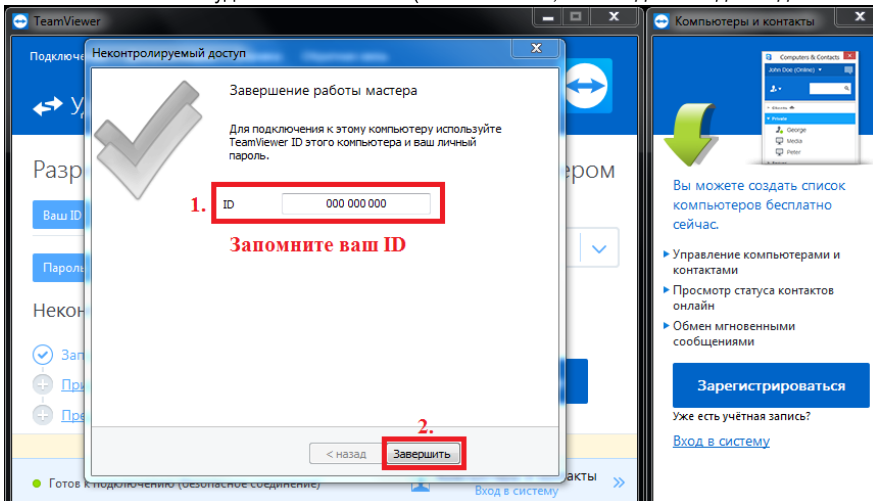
TeamViewer

Подключ

У

Разр

ером

Ваш ID

Пароль

Некон

Зап

Пр

Пре

Готов к подключению (безопасное соединение)

контакты

Вход в систему

Неконтролируемый доступ

Завершение работы мастера

Для подключения к этому компьютеру используйте TeamViewer ID этого компьютера и ваш личный пароль.

1.

ID

000 000 000

Запомните ваш ID

2.

< назад

Завершить

Компьютеры и контакты

Computers & Contacts

John Doe (Online)

Private

George

Media

Peter

Вы можете создать список компьютеров бесплатно сейчас.

Управление компьютерами и контактами

Просмотр статуса контактов онлайн

Обмен мгновенными сообщениями

Зарегистрироваться

Уже есть учётная запись?

Вход в систему